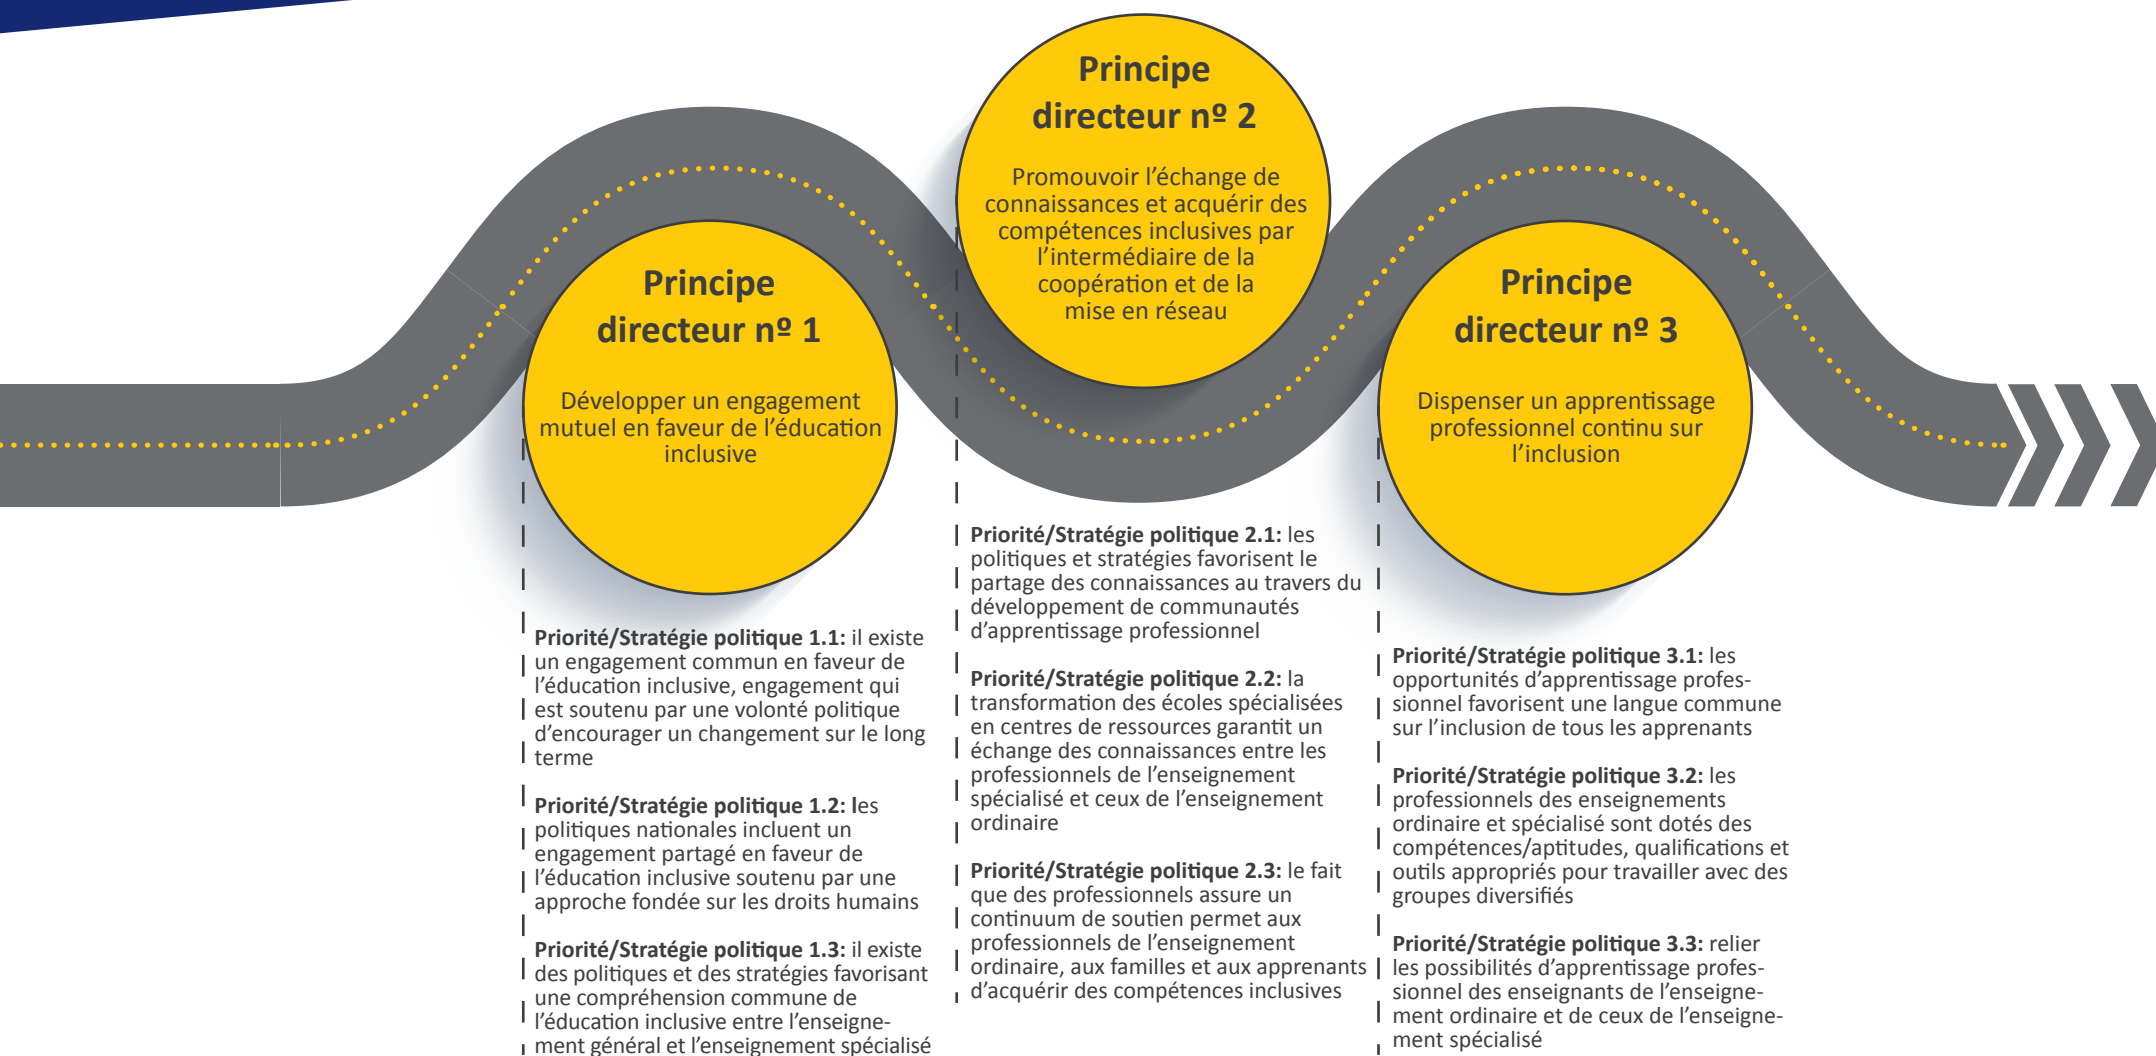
Principe directeur nº 1

Développer un engagement mutuel en faveur de l'éducation inclusive

Priorité/Stratégie politique 1.1: il existe un engagement commun en faveur de l'éducation inclusive, engagement qui est soutenu par une volonté politique d'encourager un changement sur le long terme

Priorité/Stratégie politique 1.2: les politiques nationales incluent un engagement partagé en faveur de l'éducation inclusive soutenu par une approche fondée sur les droits humains

Priorité/Stratégie politique 1.3: il existe des politiques et des stratégies favorisant une compréhension commune de l'éducation inclusive entre l'enseignement général et l'enseignement spécialisé

Principe directeur nº 2

Promouvoir l'échange de connaissances et acquérir des compétences inclusives par l'intermédiaire de la coopération et de la mise en réseau

Priorité/Stratégie politique 2.1: les politiques et stratégies favorisent le partage des connaissances au travers du développement de communautés d'apprentissage professionnel

Priorité/Stratégie politique 2.2: la transformation des écoles spécialisées en centres de ressources garantit un échange des connaissances entre les professionnels de l'enseignement spécialisé et ceux de l'enseignement ordinaire

Priorité/Stratégie politique 2.3: le fait que des professionnels assure un continuum de soutien permet aux professionnels de l'enseignement ordinaire, aux familles et aux apprenants d'acquérir des compétences inclusives

Principe directeur nº 3

Dispenser un apprentissage professionnel continu sur l'inclusion

Priorité/Stratégie politique 3.1: les opportunités d'apprentissage professionnel favorisent une langue commune sur l'inclusion de tous les apprenants

Priorité/Stratégie politique 3.2: les professionnels des enseignements ordinaire et spécialisé sont dotés des compétences/aptitudes, qualifications et outils appropriés pour travailler avec des groupes diversifiés

Priorité/Stratégie politique 3.3: relier les possibilités d'apprentissage professionnel des enseignants de l'enseignement ordinaire et de ceux de l'enseignement spécialisé